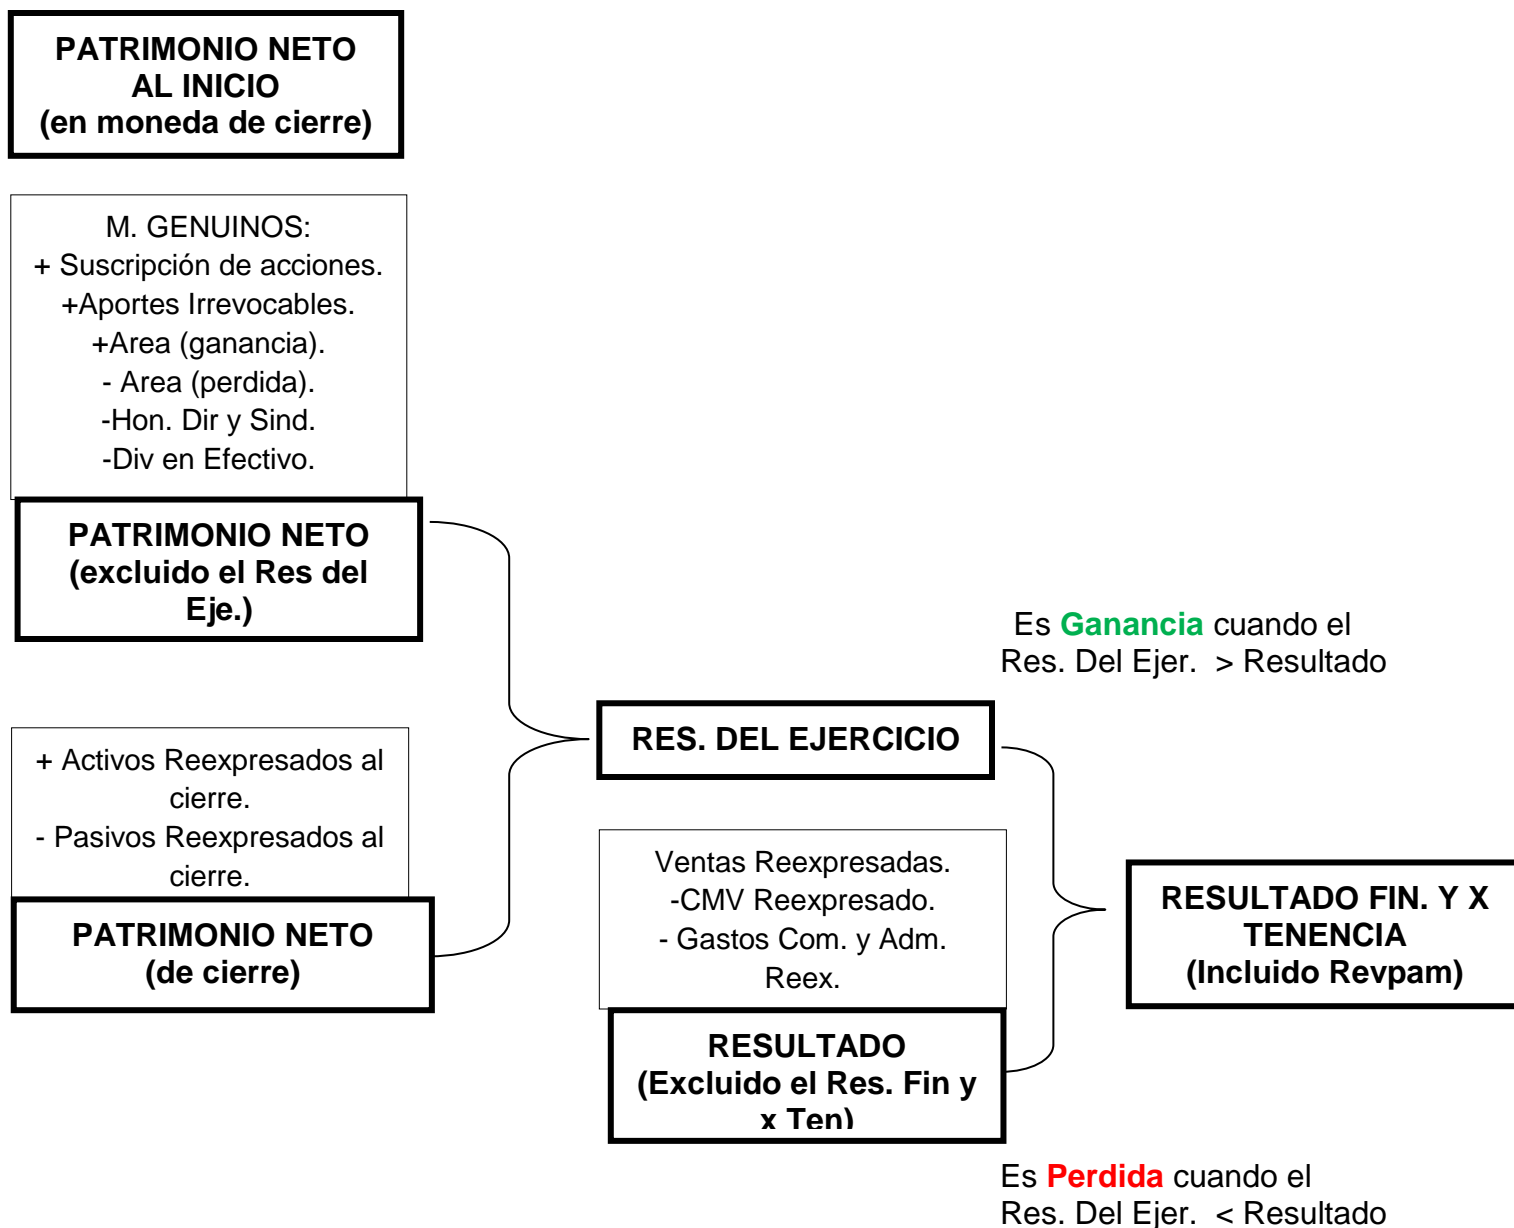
PATRIMONIO NETO AL INICIO (en moneda de cierre)

M. GENUINOS:
+ Suscripción de acciones.
+Aportes Irrevocables.
+Area (ganancia).
- Area (perdida).
-Hon. Dir y Sind.
-Div en Efectivo.

PATRIMONIO NETO (excluido el Res del Eje.)

Es Ganancia cuando el Res. Del Ejer. > Resultado

+ Activos Reexpresados al cierre.
- Pasivos Reexpresados al cierre.

RES. DEL EJERCICIO

PATRIMONIO NETO (de cierre)

Ventas Reexpresadas.
-CMV Reexpresado.
- Gastos Com. y Adm. Reex.

RESULTADO FIN. Y X TENENCIA (Incluido Revpam)

RESULTADO (Excluido el Res. Fin y x Ten)

Es Perdida cuando el Res. Del Ejer. < Resultado